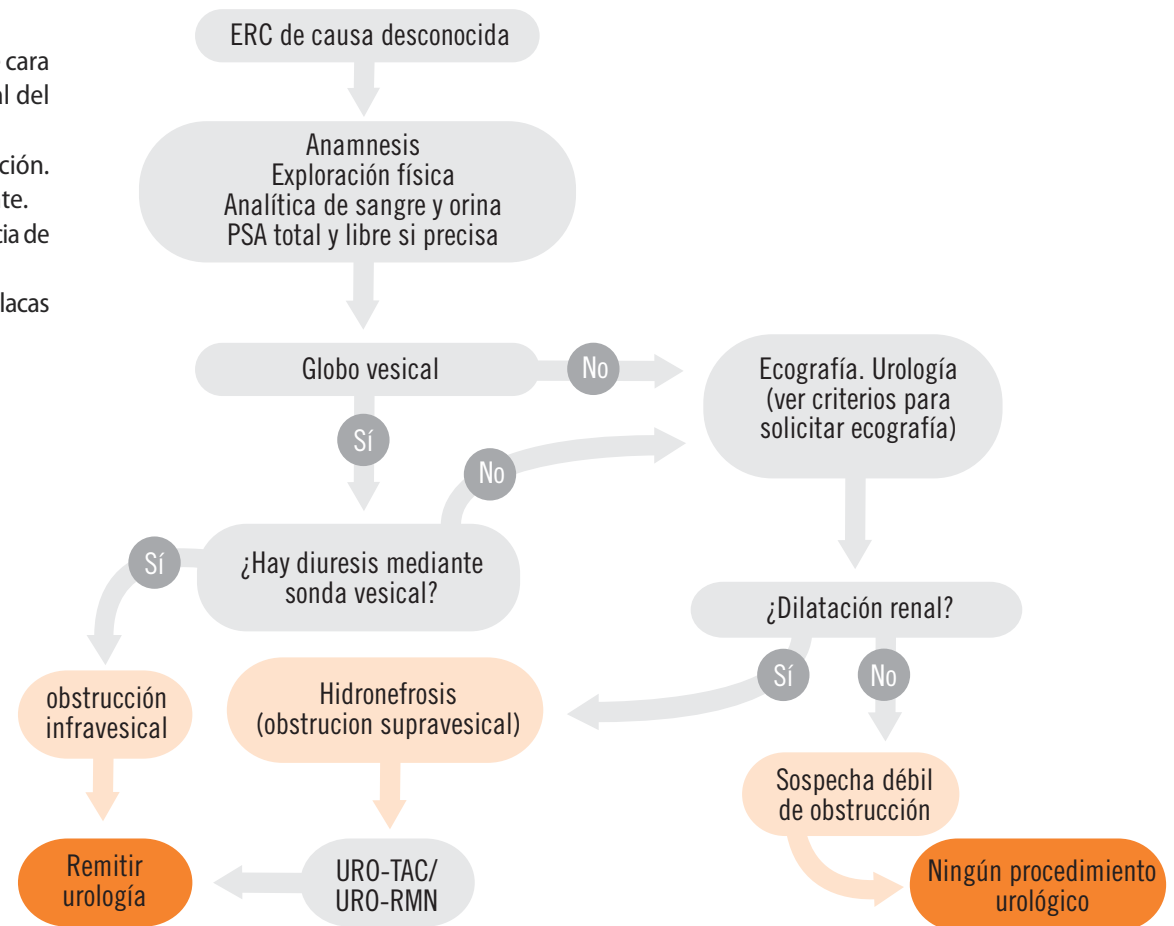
cara
l del

ción.
te.
ia de

lacas

ERC de causa desconocida

Anamnesis
Exploración física
Analítica de sangre y orina
PSA total y libre si precisa

Globo vesical

No

Ecografía. Urología
(ver criterios para
solicitar ecografía)

Sí

No

¿Hay diuresis mediante
sonda vesical?

Sí

¿Dilatación renal?

Sí

No

obstrucción
infravesical

Hidronefrosis
(obstrucion supravesical)

Sospecha débil
de obstrucción

Remitir
urología

URO-TAC/
URO-RMN

Ningún procedimiento
urológico